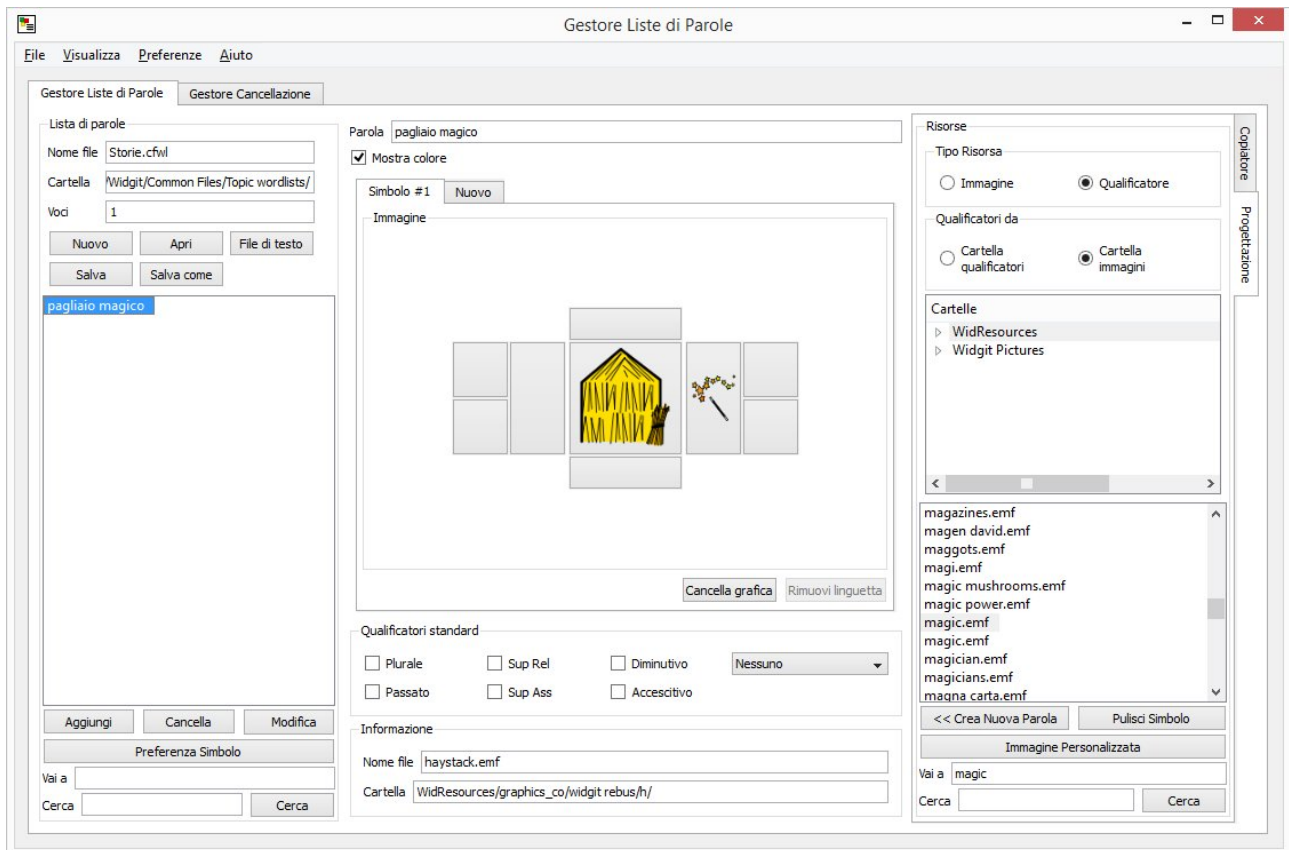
Gestore Liste di Parole

File Visualizza Preferenze Aiuto

Gestore Liste di Parole | Gestore Cancellazione

Lista di parole
Nome file Storie.cfwl
Cartella /Widgit/Common Files/Topic wordlists/
Voci 1
Nuovo | Apri | File di testo
Salva | Salva come

pagliaio magico

Aggiungi | Cancella | Modifica
Preferenza Simbolo
Vai a
Cerca | Cerca

Parola pagliaio magico
Mostra colore

Simbolo #1 | Nuovo
Immagine

Cancella grafica | Rimuovi linguetta

Qualificatori standard
Plurale | Sup Rel | Diminutivo | Nessuno
Passato | Sup Ass | Accescitivo

Informazione
Nome file haystack.emf
Cartella WidResources/graphics_co/widgit rebus/h/

Risorse
Tipo Risorsa
Immagine | Qualificatore
Qualificatori da
Cartella qualificatori | Cartella immagini
Cartelle
WidResources
Widgit Pictures

magazines.emf
magen david.emf
maggots.emf
magi.emf
magic mushrooms.emf
magic power.emf
magic.emf
magic.emf
magician.emf
magicians.emf
magna carta.emf

<< Crea Nuova Parola | Pulisci Simbolo
Immagine Personalizzata
Vai a magic
Cerca | Cerca

Copiatore
Progettazione